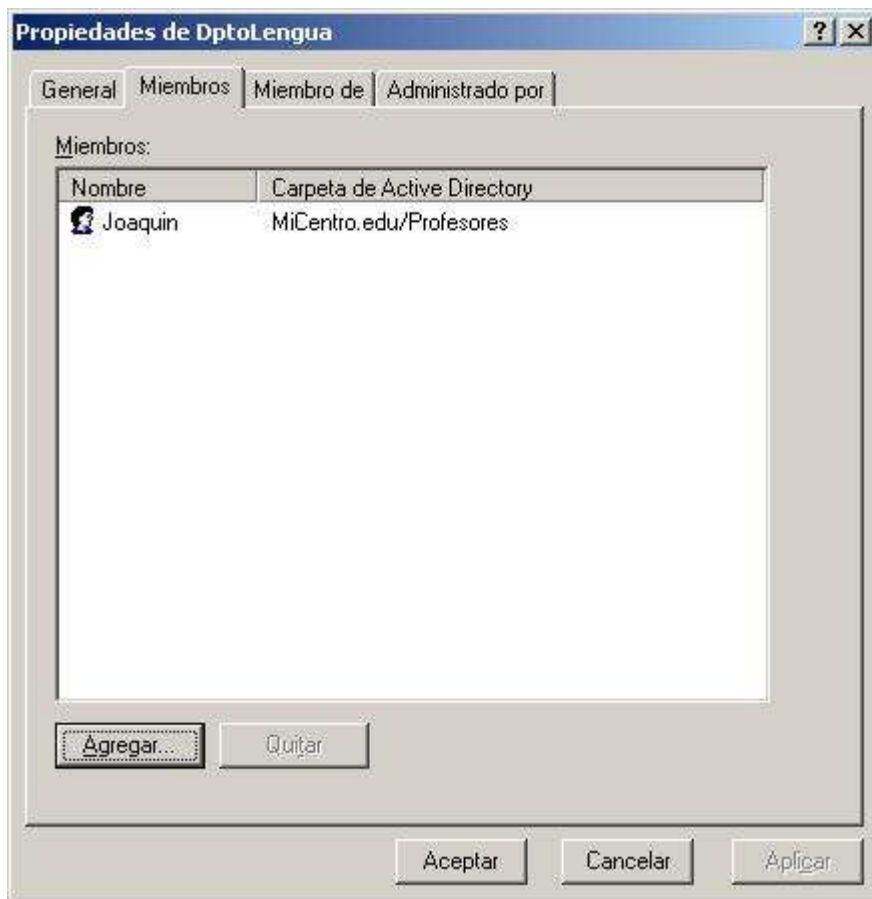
Propiedades de DptoLengua

? ×

General | Miembros | Miembro de | Administrado por

Miembros:

| Nombre | Carpeta de Active Directory |
|---|---|
| Joaquin | MiCentro.edu/Profesores |

Agregar...

Quitar

Aceptar

Cancelar

Aplicar